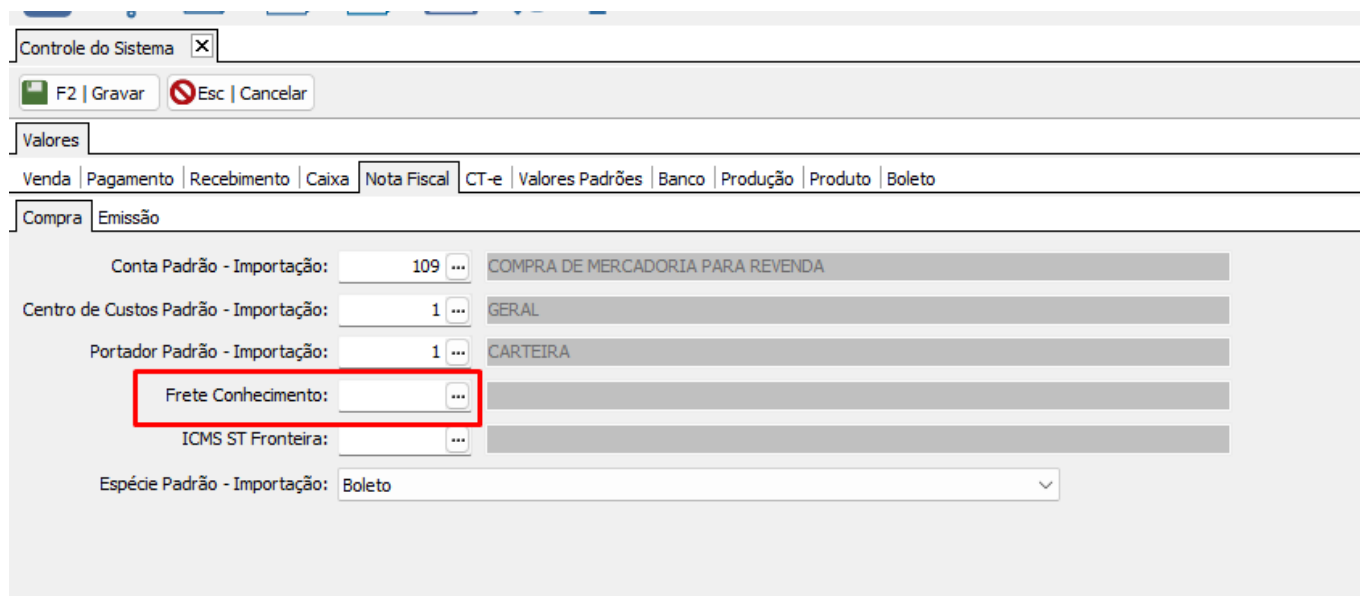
Controle do Sistema

F2 | Gravar
Esc | Cancelar

Valores

Venda | Pagamento | Recebimento | Caixa | Nota Fiscal | CT-e | Valores Padrões | Banco | Produção | Produto | Boleto

Compra | Emissão

Conta Padrão - Importação: 109 ... COMPRA DE MERCADORIA PARA REVENDA

Centro de Custos Padrão - Importação: 1 ... GERAL

Portador Padrão - Importação: 1 ... CARTEIRA

Frete Conhecimento: ...

ICMS ST Fronteira: ...

Espécie Padrão - Importação: Boleto